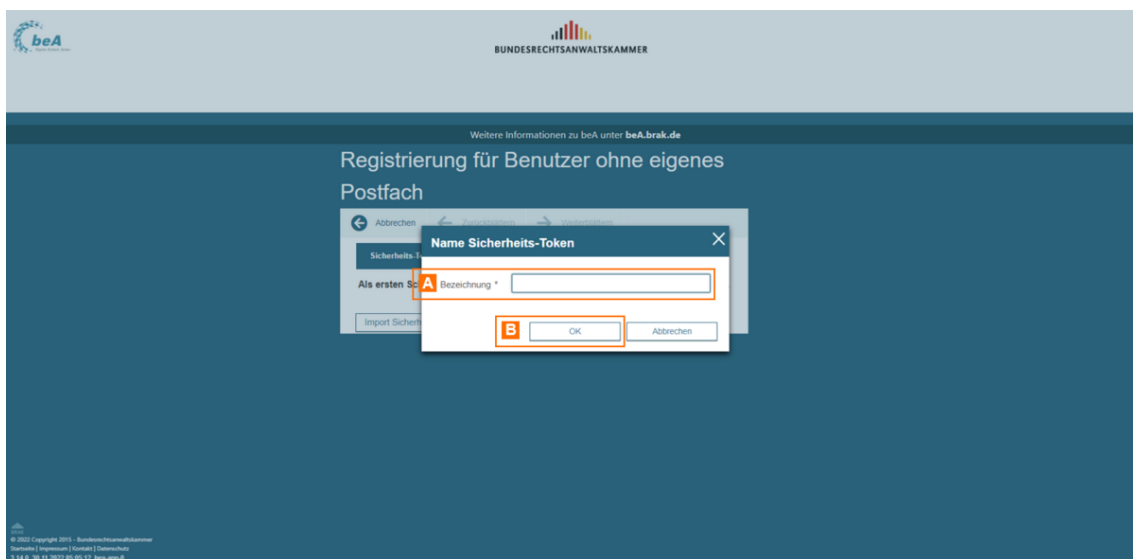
beA

BUNDESRECHTSANWALTSKAMMER

Weitere Informationen zu beA unter beA.brak.de

Registrierung für Benutzer ohne eigenes Postfach

Abbrechen Zurückblättern Weiterblättern

Sicherheits-T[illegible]

Als ersten Sc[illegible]

Import Sicherh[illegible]

Name Sicherheits-Token

A Bezeichnung *

B OK Abbrechen

© 2022 Copyright 2015 - Bundesrechtsanwaltskammer
Startseite | Impressum | Kontakt | Datenschutz
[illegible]